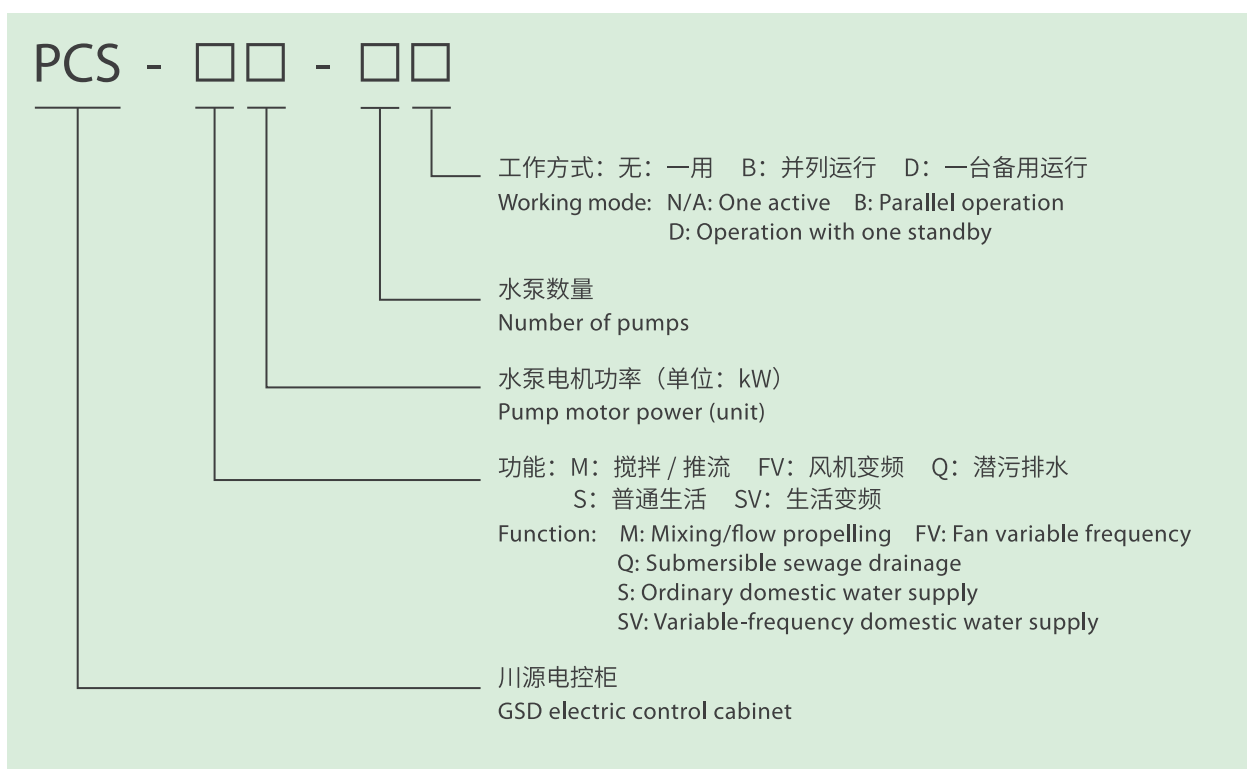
PCS - □□ - □□

工作方式：无：一用　B：并列运行　D：一台备用运行
Working mode: N/A: One active　B: Parallel operation
D: Operation with one standby

水泵数量
Number of pumps

水泵电机功率（单位：kW）
Pump motor power (unit)

功能：M：搅拌 / 推流　FV：风机变频　Q：潜污排水
S：普通生活　SV：生活变频
Function: M: Mixing/flow propelling　FV: Fan variable frequency
Q: Submersible sewage drainage
S: Ordinary domestic water supply
SV: Variable-frequency domestic water supply

川源电控柜
GSD electric control cabinet